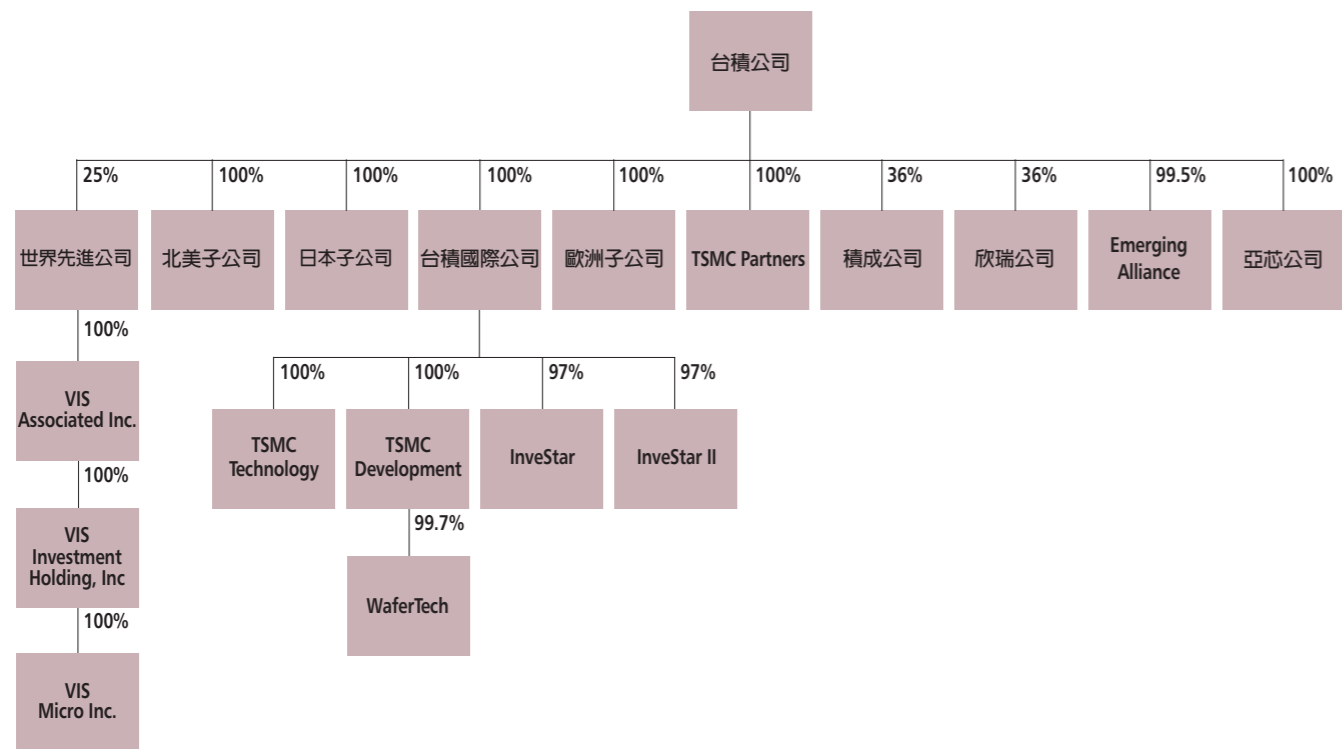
台積公司

25%
世界先進公司
100%
VIS Associated Inc.
100%
VIS Investment Holding, Inc
100%
VIS Micro Inc.

100%
北美子公司

100%
日本子公司

100%
台積國際公司
100%
TSMC Technology
100%
TSMC Development
99.7%
WaferTech
97%
InveStar
97%
InveStar II

100%
歐洲子公司

100%
TSMC Partners

36%
積成公司

36%
欣瑞公司

99.5%
Emerging Alliance

100%
亞芯公司